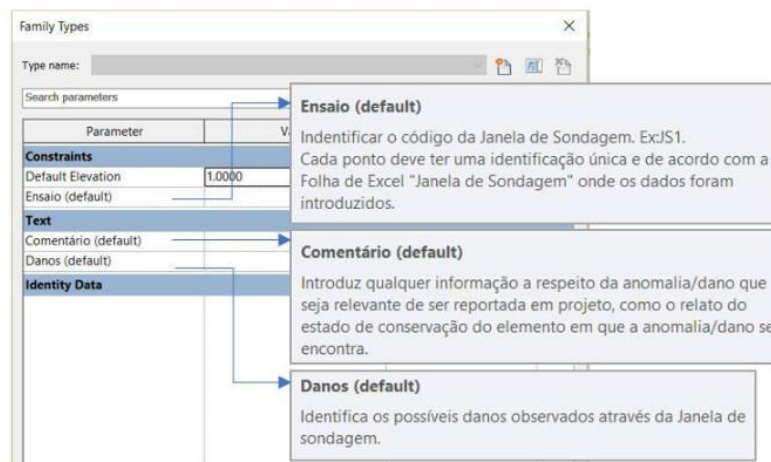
Family Types

Type name:

Search parameters

| Parameter | V |
|---|---|
| **Constraints** | |
| Default Elevation | 1.0000 |
| Ensaio (default) | |
| **Text** | |
| Comentário (default) | |
| Danos (default) | |
| **Identity Data** | |

Ensaio (default)

Indentificar o código da Janela de Sondagem. Ex:JS1. Cada ponto deve ter uma identificação única e de acordo com a Folha de Excel "Janela de Sondagem" onde os dados foram introduzidos.

Comentário (default)

Introduz qualquer informação a respeito da anomalia/dano que seja relevante de ser reportada em projeto, como o relato do estado de conservação do elemento em que a anomalia/dano se encontra.

Danos (default)

Identifica os possíveis danos observados através da Janela de sondagem.